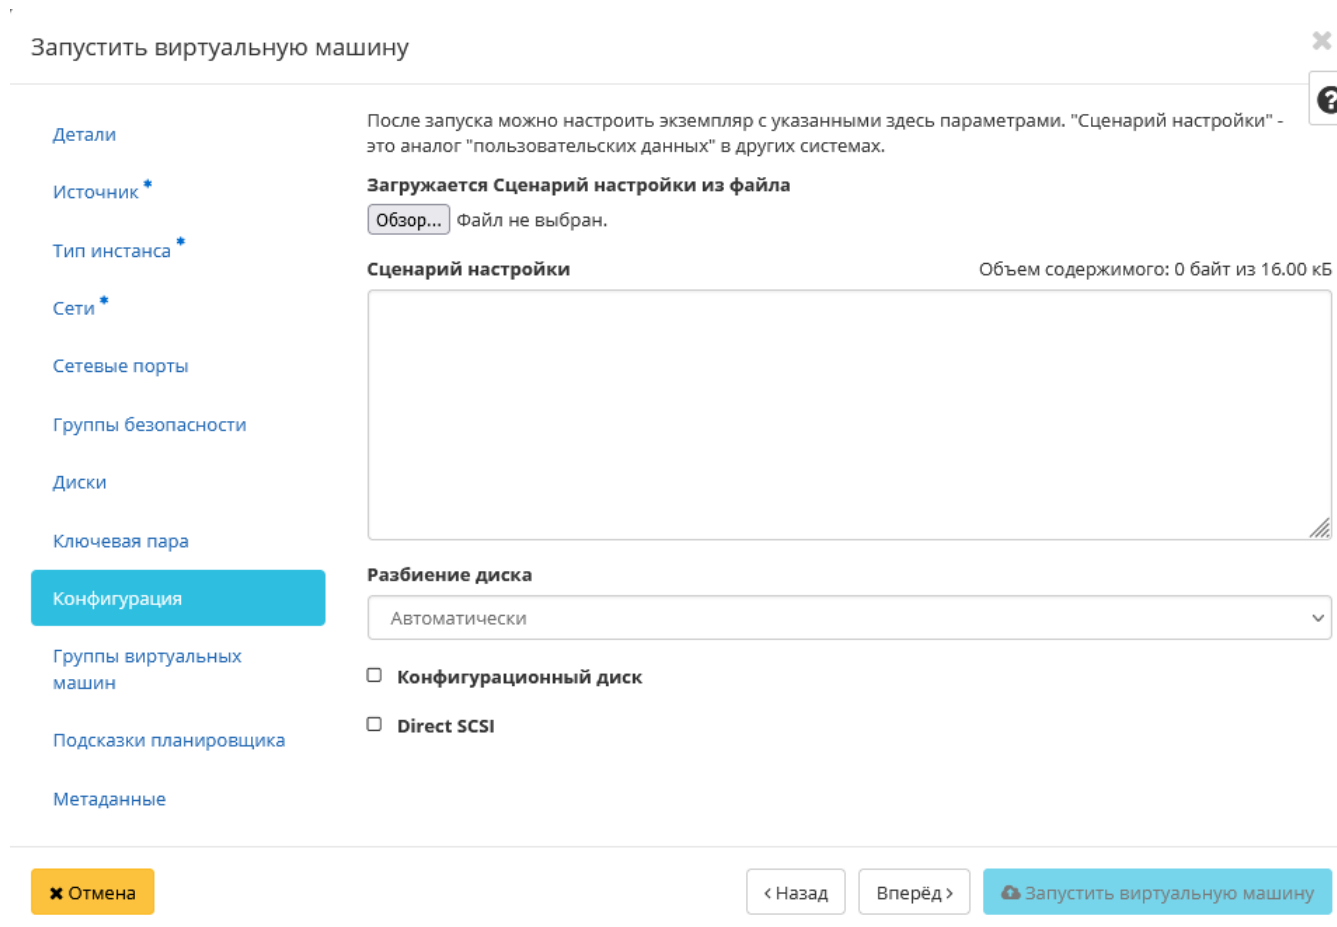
Запустить виртуальную машину

Детали
Источник *
Тип инстанса *
Сети *
Сетевые порты
Группы безопасности
Диски
Ключевая пара
Конфигурация
Группы виртуальных машин
Подсказки планировщика
Метаданные

После запуска можно настроить экземпляр с указанными здесь параметрами. "Сценарий настройки" - это аналог "пользовательских данных" в других системах.

Загружается Сценарий настройки из файла

Обзор... Файл не выбран.

Сценарий настройки

Объем содержимого: 0 байт из 16.00 кБ

Разбиение диска

Автоматически

Конфигурационный диск

Direct SCSI

✖ Отмена

‹ Назад

Вперёд ›

Запустить виртуальную машину